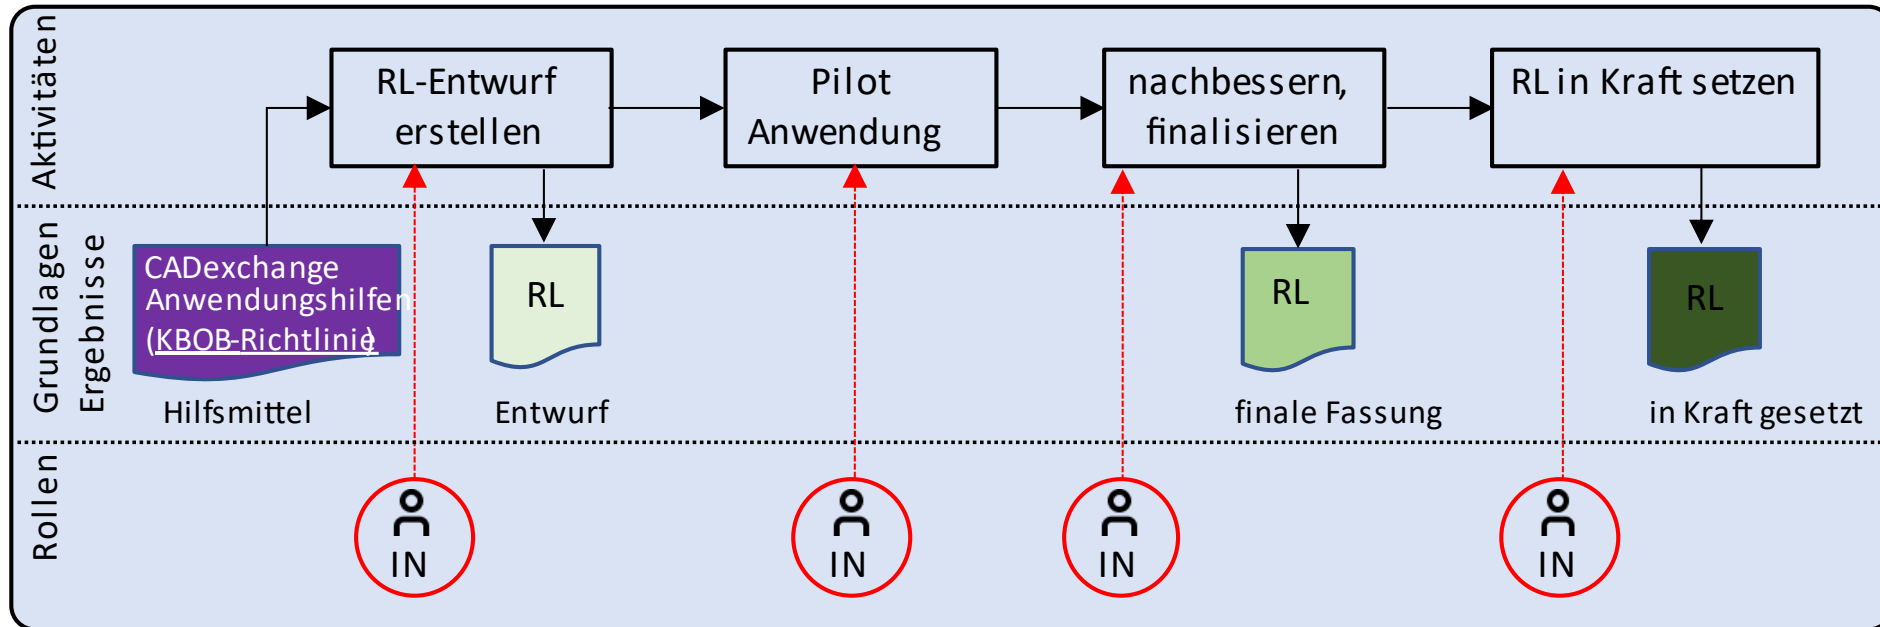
Aktivitäten

RL-Entwurf erstellen

Pilot Anwendung

nachbessern, finalisieren

RL in Kraft setzen

Grundlagen Ergebnisse

CADexchange Anwendungshilfen (KBOB-Richtlinie)

Hilfsmittel

RL

Entwurf

RL

finale Fassung

RL

in Kraft gesetzt

Rollen

IN

IN

IN

IN